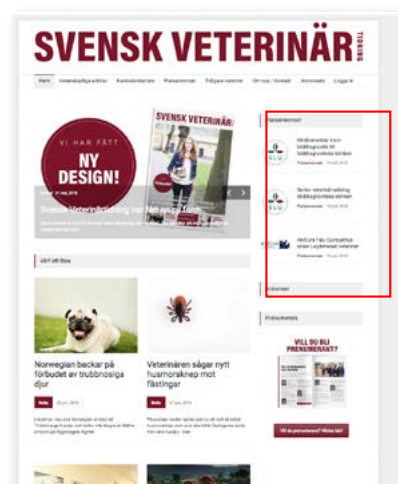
SVENSK VETERINÄR TIDNING

Hem

VI HAR FÅTT NY DESIGN!

SVENSK VETERINÄR

Svensk Veterinärtidning har fått en ny design

Värt att läsa

Norwegian backar på förbudet av trubbnosiga djur

Veterinären sågar nytt husmorsknep mot fästingar

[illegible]

Prenumerera

VILL DU BLI PRENUMERANT?